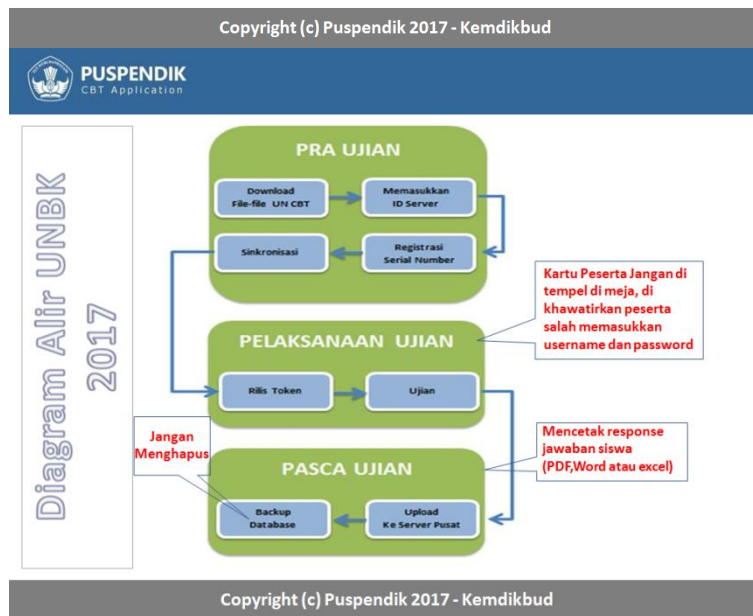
Copyright (c) Puspendik 2017 - Kemdikbud

PUSPENDIK
CBT Application

Diagram Alir UNBK 2017

PRA UJIAN

Download File-file UN CBT

Memasukkan ID Server

Sinkronisasi

Registrasi Serial Number

Kartu Peserta Jangan di tempel di meja, di khawatirkan peserta salah memasukkan username dan password

PELAKSANAAN UJIAN

Rilis Token

Ujian

Jangan Menghapus

Mencetak response jawaban siswa (PDF,Word atau excel)

PASCA UJIAN

Backup Database

Upload Ke Server Pusat

Copyright (c) Puspendik 2017 - Kemdikbud